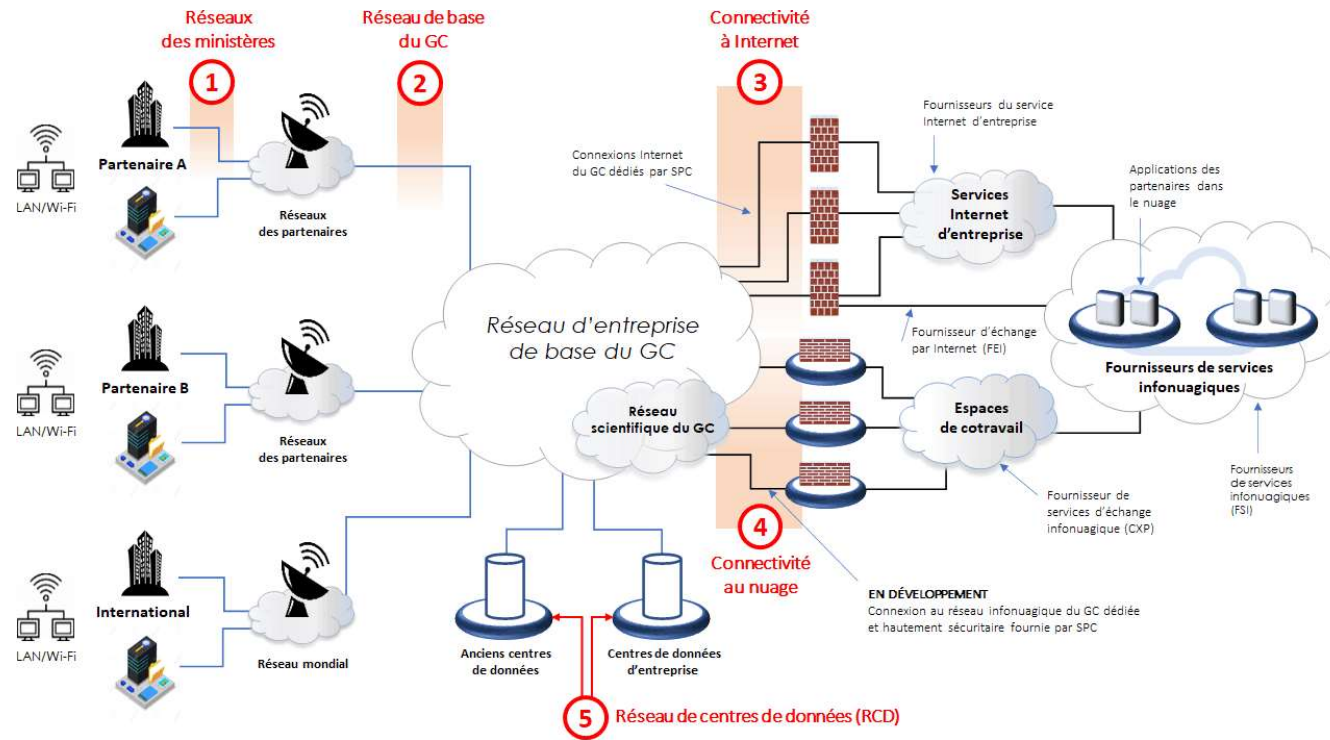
Réseaux des ministères

1

Réseau de base du GC

2

Connectivité à Internet

3

LAN/Wi-Fi

Partenaire A

Réseaux des partenaires

Connexions Internet du GC dédiés par SPC

Fournisseurs du service Internet d'entreprise

Services Internet d'entreprise

Applications des partenaires dans le nuage

LAN/Wi-Fi

Partenaire B

Réseaux des partenaires

Réseau d'entreprise de base du GC

Réseau scientifique du GC

Fournisseur d'échange par Internet (FEI)

Fournisseurs de services infonuagiques

Espaces de cotravail

Fournisseur de services d'échange infonuagique (CXP)

Fournisseurs de services infonuagiques (FSI)

LAN/Wi-Fi

International

Réseau mondial

Anciens centres de données

Centres de données d'entreprise

4

Connectivité au nuage

EN DÉVELOPPEMENT
Connexion au réseau infonuagique du GC dédiée et hautement sécuritaire fournie par SPC

5

Réseau de centres de données (RCD)